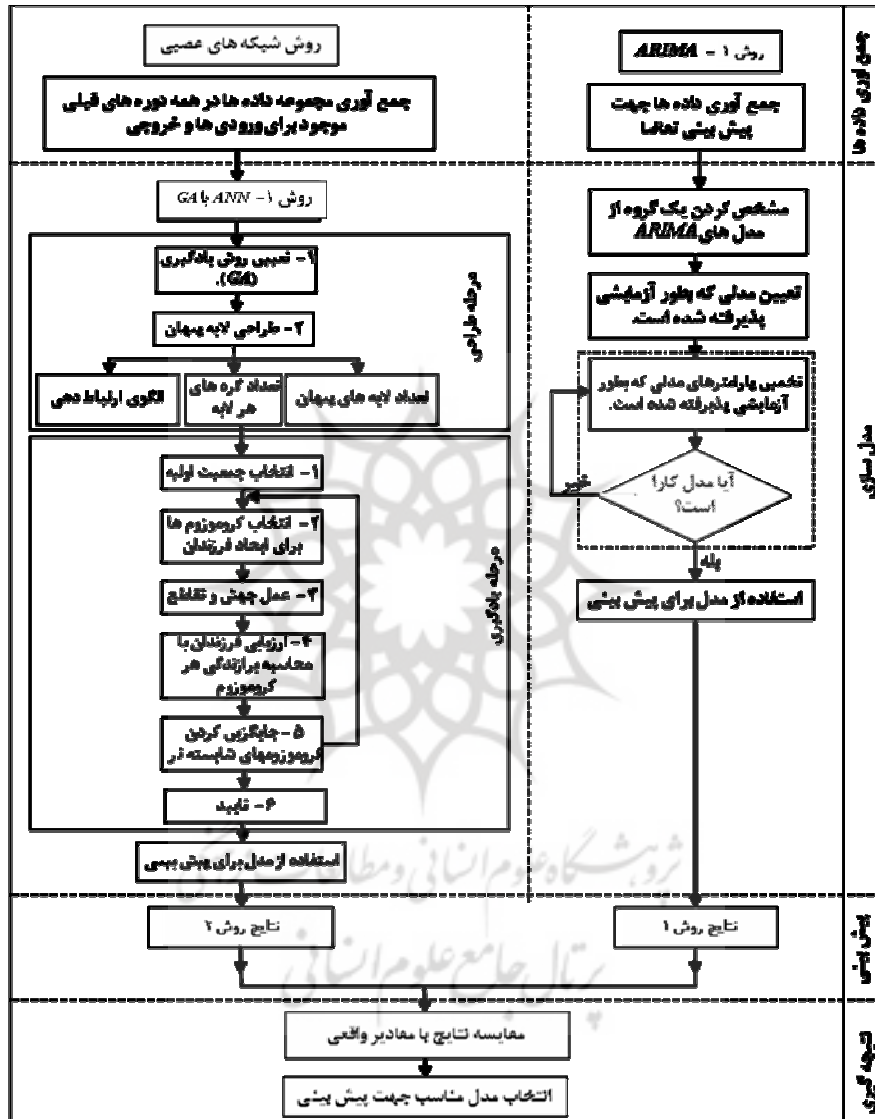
جمع آوری داده ها

روش ۱ - ARIMA

جمع آوری داده ها جهت پیش بینی تقاضا

روش شبکه های عصبی

جمع آوری مجموعه داده ها در همه دوره های قبلی موجود برای ورودی ها و خروجی

مدل سازی

مشخص کردن یک گروه از مدل های ARIMA

تعیین مدلی که بطور آزمایشی پذیرفته شده است

تخمین پارامترهای مدلی که بطور آزمایشی پذیرفته شده است.

آیا مدل کارا است؟

خیر

بله

استفاده از مدل برای پیش بینی

روش ۱- ANN با GA

مرحله طراحی

۱- تعیین روش یادگیری (GA).

۲- طراحی لایه پنهان

تعداد لایه های پنهان

تعداد گره های هر لایه

الگوی ارتباط دهی

مرحله یادگیری

۱- انتخاب جمعیت اولیه

۲- انتخاب کروموزوم ها برای ایجاد فرزندان

۳- عمل جهش و تقاطع

۴- ارزیابی فرزندان با محاسبه برازندگی هر کروموزوم

۵- جایگزین کردن کروموزومهای شایسته تر

۶- تایید

استفاده از مدل برای پیش بینی

یافتن پاسخ

نتایج روش ۱

نتایج روش ۲

نتیجه گیری

مقایسه نتایج با مقادیر واقعی

انتخاب مدل مناسب جهت پیش بینی

پژوهشگاه علوم انسانی و مطالعات فرهنگی
پرتال جامع علوم انسانی